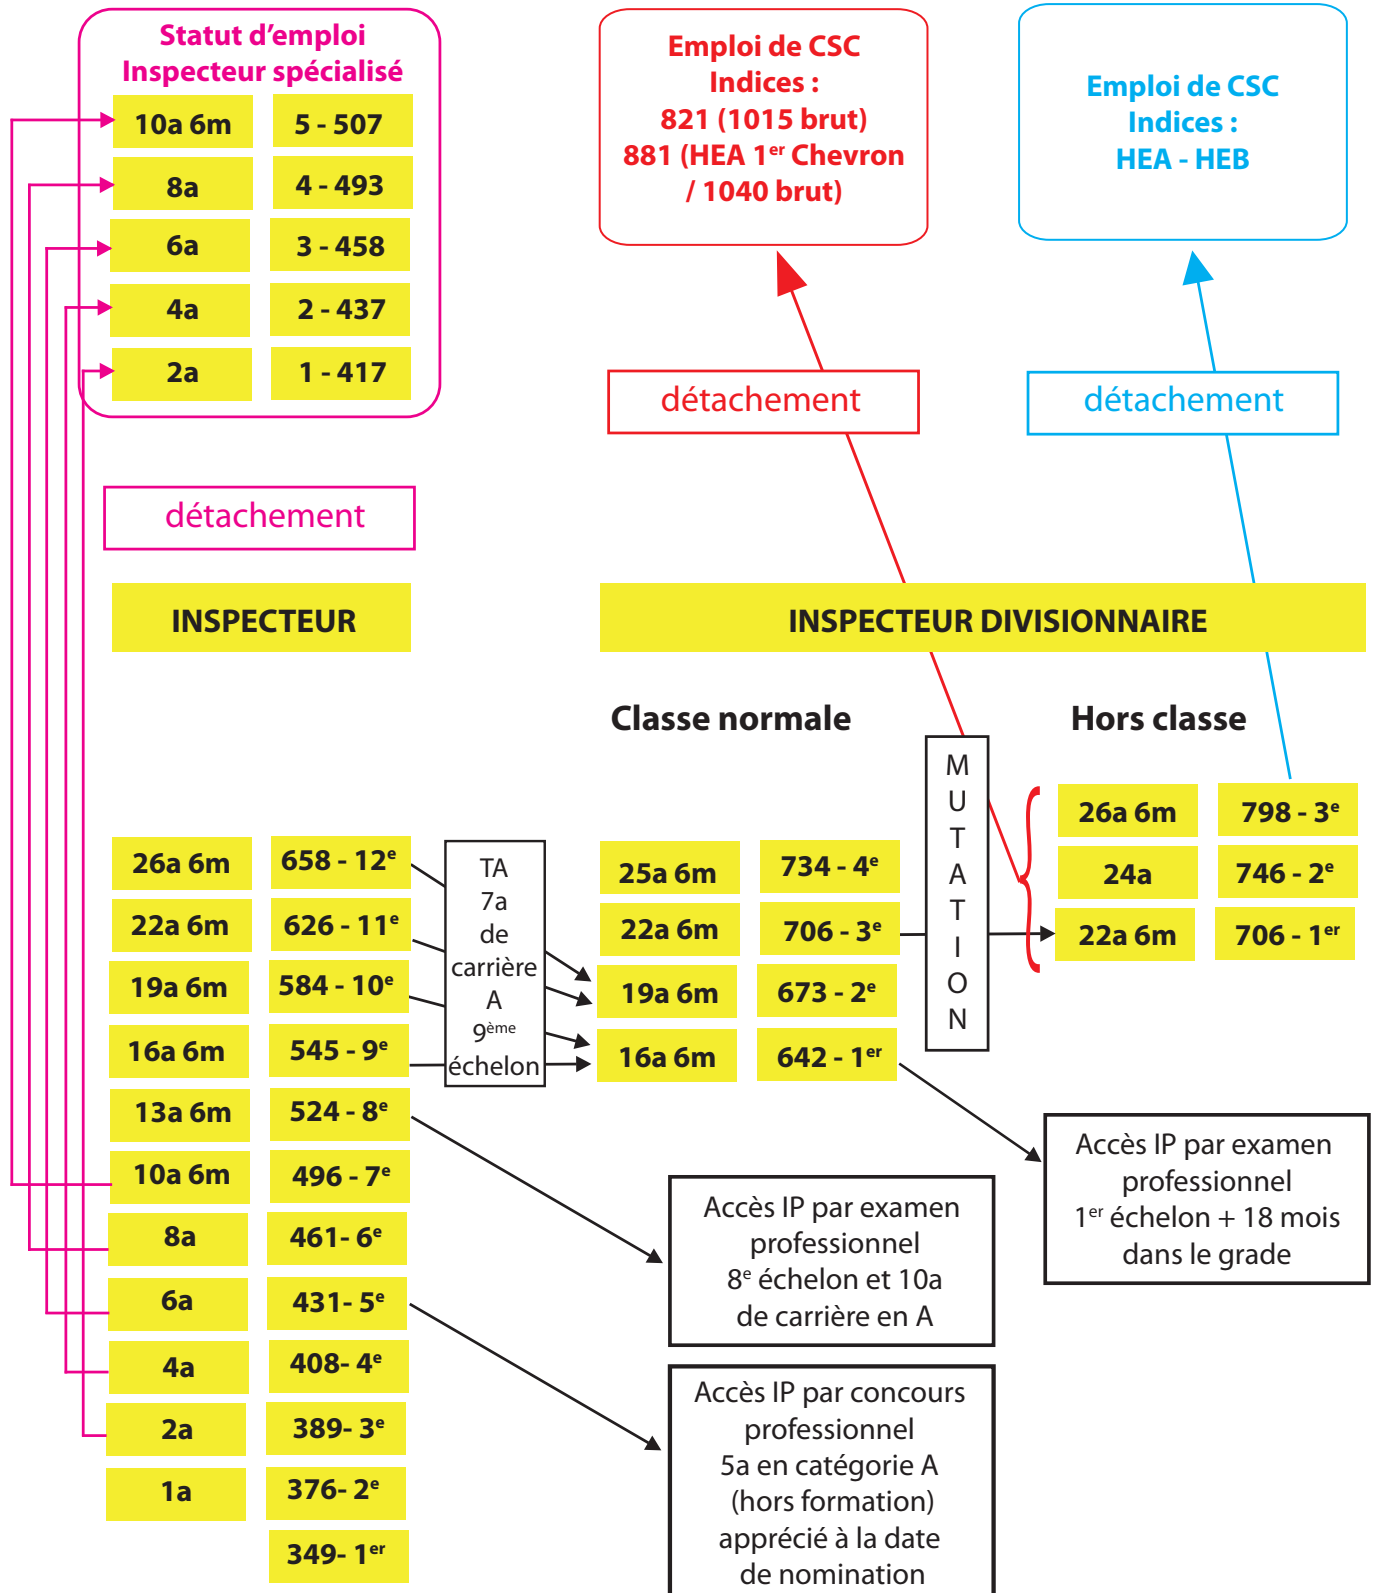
Statut d'emploi
Inspecteur spécialisé

| | |
|---|---|
| 10a 6m | 5 - 507 |
| 8a | 4 - 493 |
| 6a | 3 - 458 |
| 4a | 2 - 437 |
| 2a | 1 - 417 |

Emploi de CSC
Indices :
821 (1015 brut)
881 (HEA 1$^{er}$ Chevron / 1040 brut)

Emploi de CSC
Indices :
HEA - HEB

détachement

détachement

détachement

INSPECTEUR

INSPECTEUR DIVISIONNAIRE

Classe normale

Hors classe

MUTATION

| | |
|---|---|
| 26a 6m | 798 - 3$^{e}$ |
| 24a | 746 - 2$^{e}$ |
| 22a 6m | 706 - 1$^{er}$ |

| | |
|---|---|
| 26a 6m | 658 - 12$^{e}$ |
| 22a 6m | 626 - 11$^{e}$ |
| 19a 6m | 584 - 10$^{e}$ |
| 16a 6m | 545 - 9$^{e}$ |
| 13a 6m | 524 - 8$^{e}$ |
| 10a 6m | 496 - 7$^{e}$ |
| 8a | 461- 6$^{e}$ |
| 6a | 431- 5$^{e}$ |
| 4a | 408- 4$^{e}$ |
| 2a | 389- 3$^{e}$ |
| 1a | 376- 2$^{e}$ |
| | 349- 1$^{er}$ |

TA 7a de carrière A 9$^{ème}$ échelon

| | |
|---|---|
| 25a 6m | 734 - 4$^{e}$ |
| 22a 6m | 706 - 3$^{e}$ |
| 19a 6m | 673 - 2$^{e}$ |
| 16a 6m | 642 - 1$^{er}$ |

Accès IP par examen professionnel
1$^{er}$ échelon + 18 mois dans le grade

Accès IP par examen professionnel
8$^{e}$ échelon et 10a de carrière en A

Accès IP par concours professionnel
5a en catégorie A (hors formation) apprécié à la date de nomination